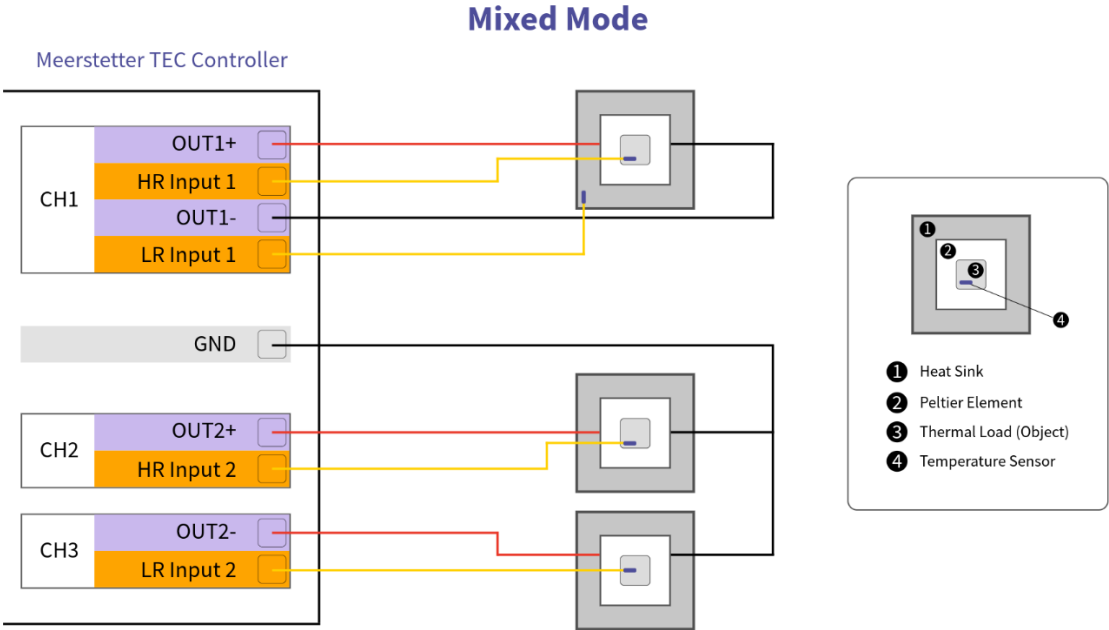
Mixed Mode

Meerstetter TEC Controller

CH1
OUT1+
HR Input 1
OUT1-
LR Input 1

GND

CH2
OUT2+
HR Input 2

CH3
OUT2-
LR Input 2

1
2
3
4

1 Heat Sink
2 Peltier Element
3 Thermal Load (Object)
4 Temperature Sensor